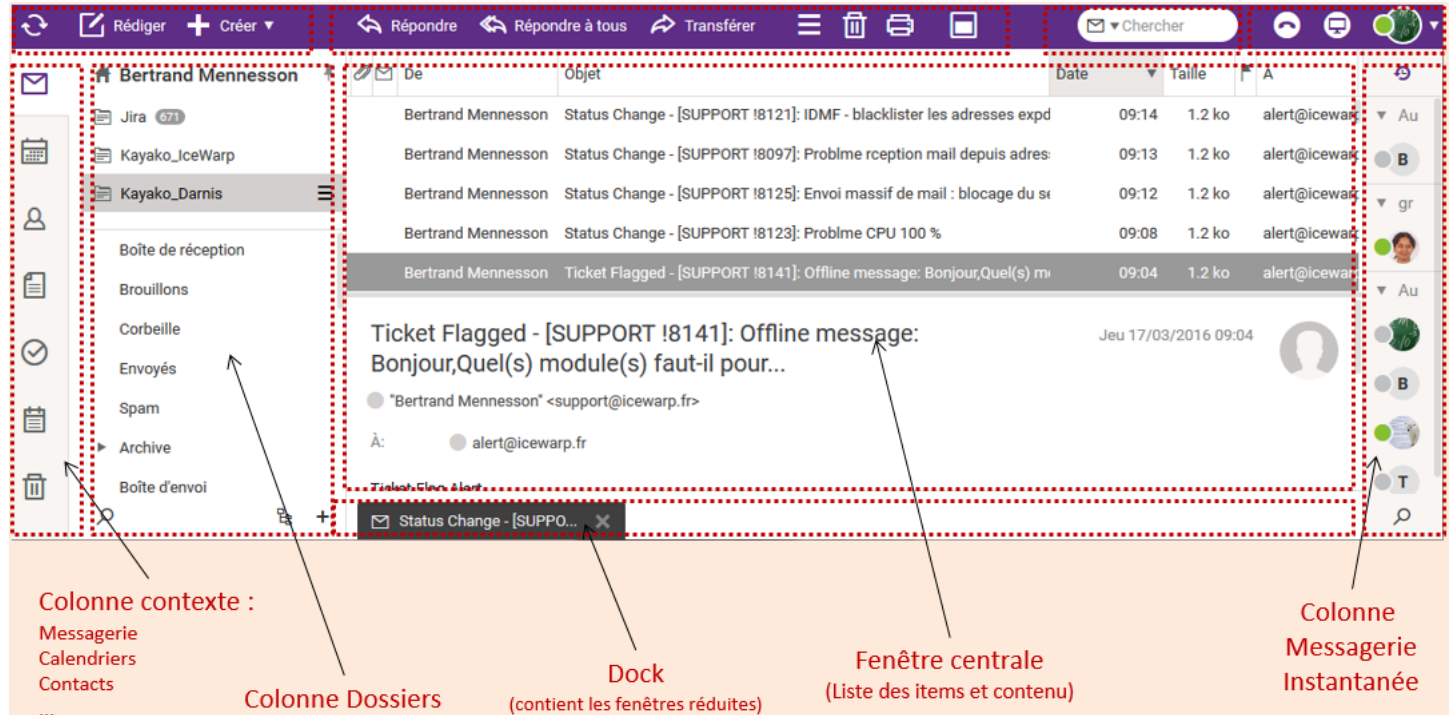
Rédiger Créer ▾ Répondre Répondre à tous Transférer Chercher

Bertrand Mennesson
Jira 671
Kayako_IceWarp
Kayako_Darnis
Boîte de réception
Brouillons
Corbeille
Envoyés
Spam
Archive
Boîte d'envoi

| | De | Objet | Date | Taille | À |
|---|---|---|---|---|---|
| | Bertrand Mennesson | Status Change - [SUPPORT !8121]: IDMF - blacklister les adresses expd | 09:14 | 1.2 ko | alert@icewarp |
| | Bertrand Mennesson | Status Change - [SUPPORT !8097]: Problme rception mail depuis adres | 09:13 | 1.2 ko | alert@icewarp |
| | Bertrand Mennesson | Status Change - [SUPPORT !8125]: Envoi massif de mail : blocage du se | 09:12 | 1.2 ko | alert@icewarp |
| | Bertrand Mennesson | Status Change - [SUPPORT !8123]: Problme CPU 100 % | 09:08 | 1.2 ko | alert@icewarp |
| | Bertrand Mennesson | Ticket Flagged - [SUPPORT !8141]: Offline message: Bonjour,Quel(s) mo | 09:04 | 1.2 ko | alert@icewarp |

Ticket Flagged - [SUPPORT !8141]: Offline message: Bonjour,Quel(s) module(s) faut-il pour...
Jeu 17/03/2016 09:04
"Bertrand Mennesson" <support@icewarp.fr>
À: alert@icewarp.fr
Ticket Flag Alert

Status Change - [SUPPO...

Au
B
gr
Au
B
T

Colonne contexte :
Messagerie
Calendriers
Contacts
...

Colonne Dossiers

Dock
(contient les fenêtres réduites)

Fenêtre centrale
(Liste des items et contenu)

Colonne Messagerie Instantanée